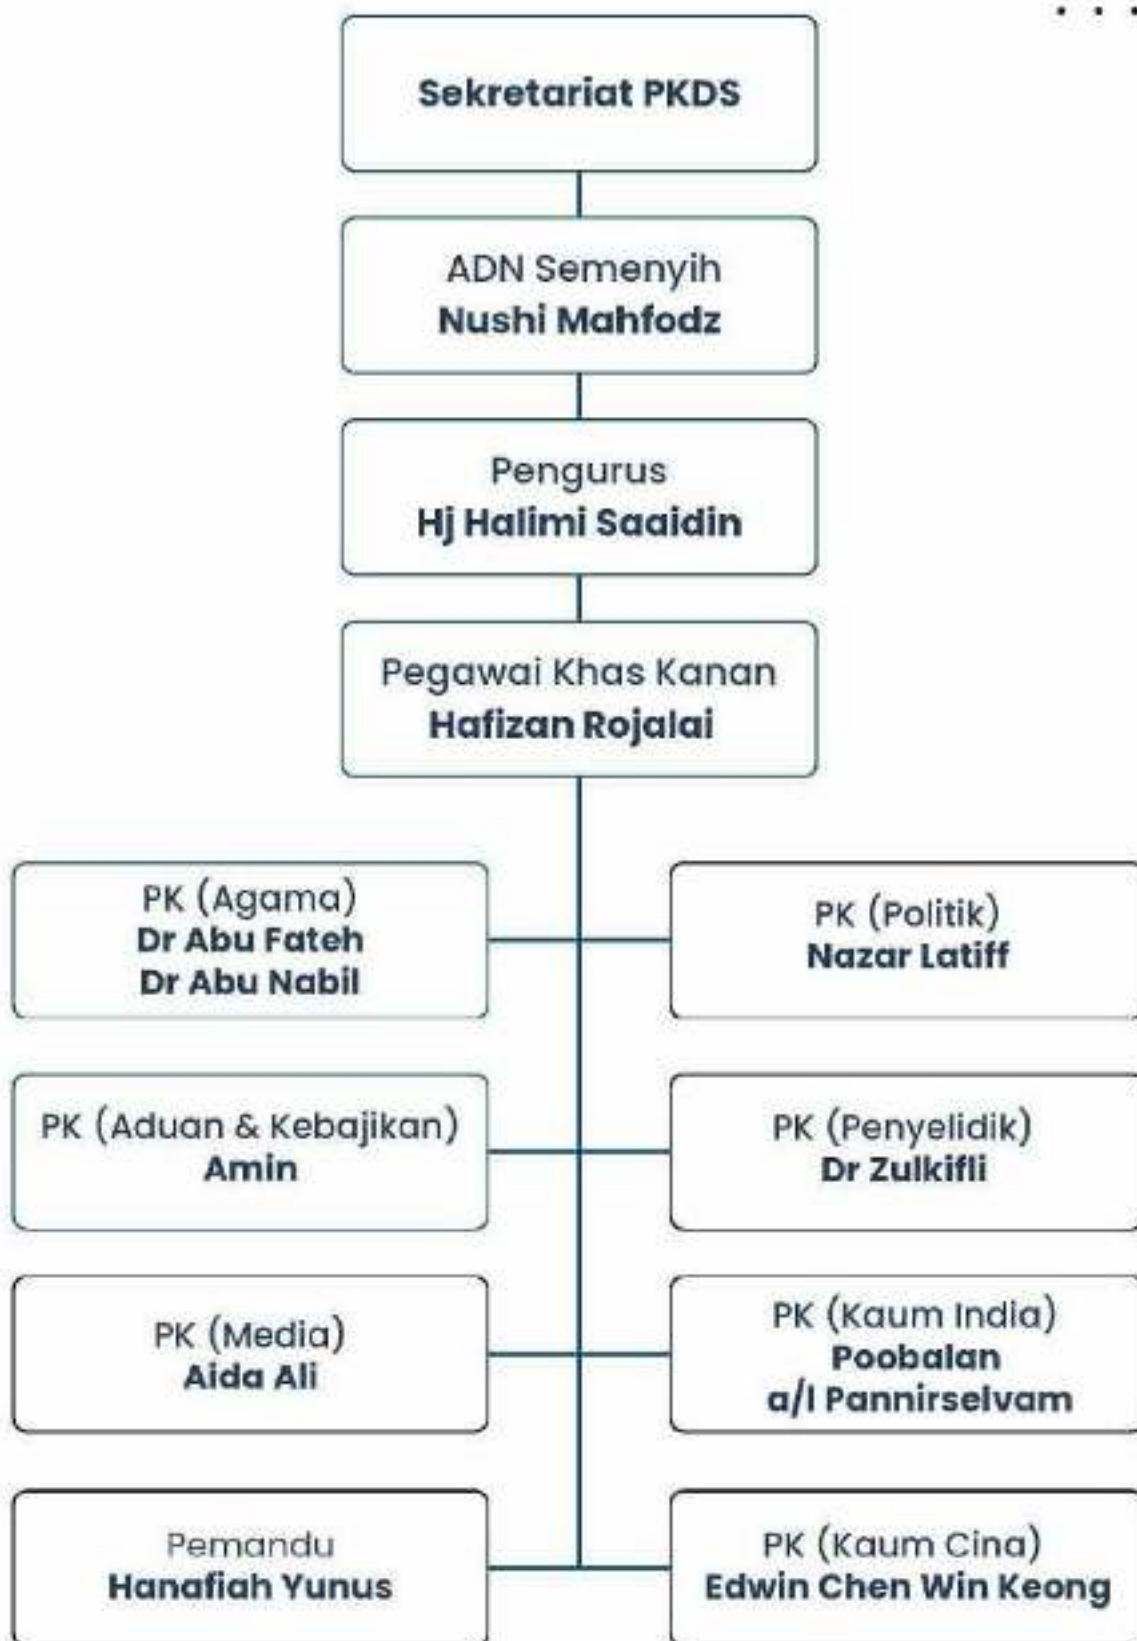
Sekretariat PKDS

ADN Semenyih
Nushi Mahfodz

Pengurus
Hj Halimi Saaidin

Pegawai Khas Kanan
Hafizan Rojalai

PK (Agama)
Dr Abu Fateh
Dr Abu Nabil

PK (Politik)
Nazar Latiff

PK (Aduan & Kebajikan)
Amin

PK (Penyelidik)
Dr Zulkifli

PK (Media)
Aida Ali

PK (Kaum India)
Poobalan
a/l Pannirselvam

Pemandu
Hanafiah Yunus

PK (Kaum Cina)
Edwin Chen Win Keong